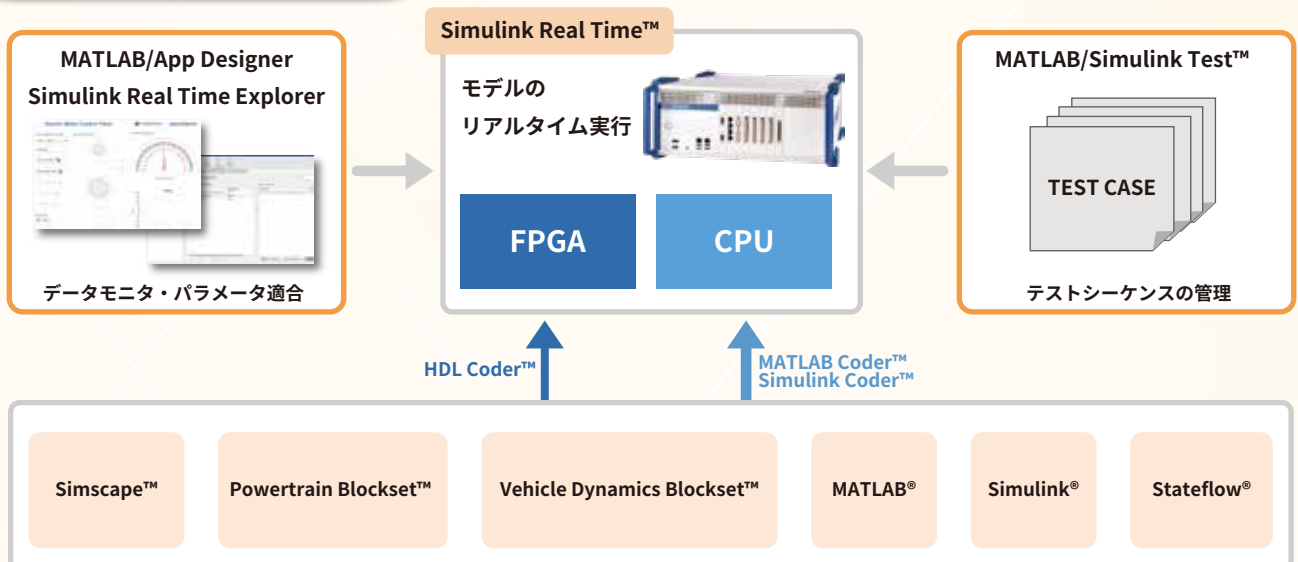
MATLAB/App Designer
Simulink Real Time Explorer

データモニタ・パラメータ適合

Simulink Real Time™

モデルの
リアルタイム実行

FPGA

CPU

MATLAB/Simulink Test™

TEST CASE

テストシーケンスの管理

HDL Coder™

MATLAB Coder™
Simulink Coder™

Simscape™

Powertrain Blockset™

Vehicle Dynamics Blockset™

MATLAB®

Simulink®

Stateflow®